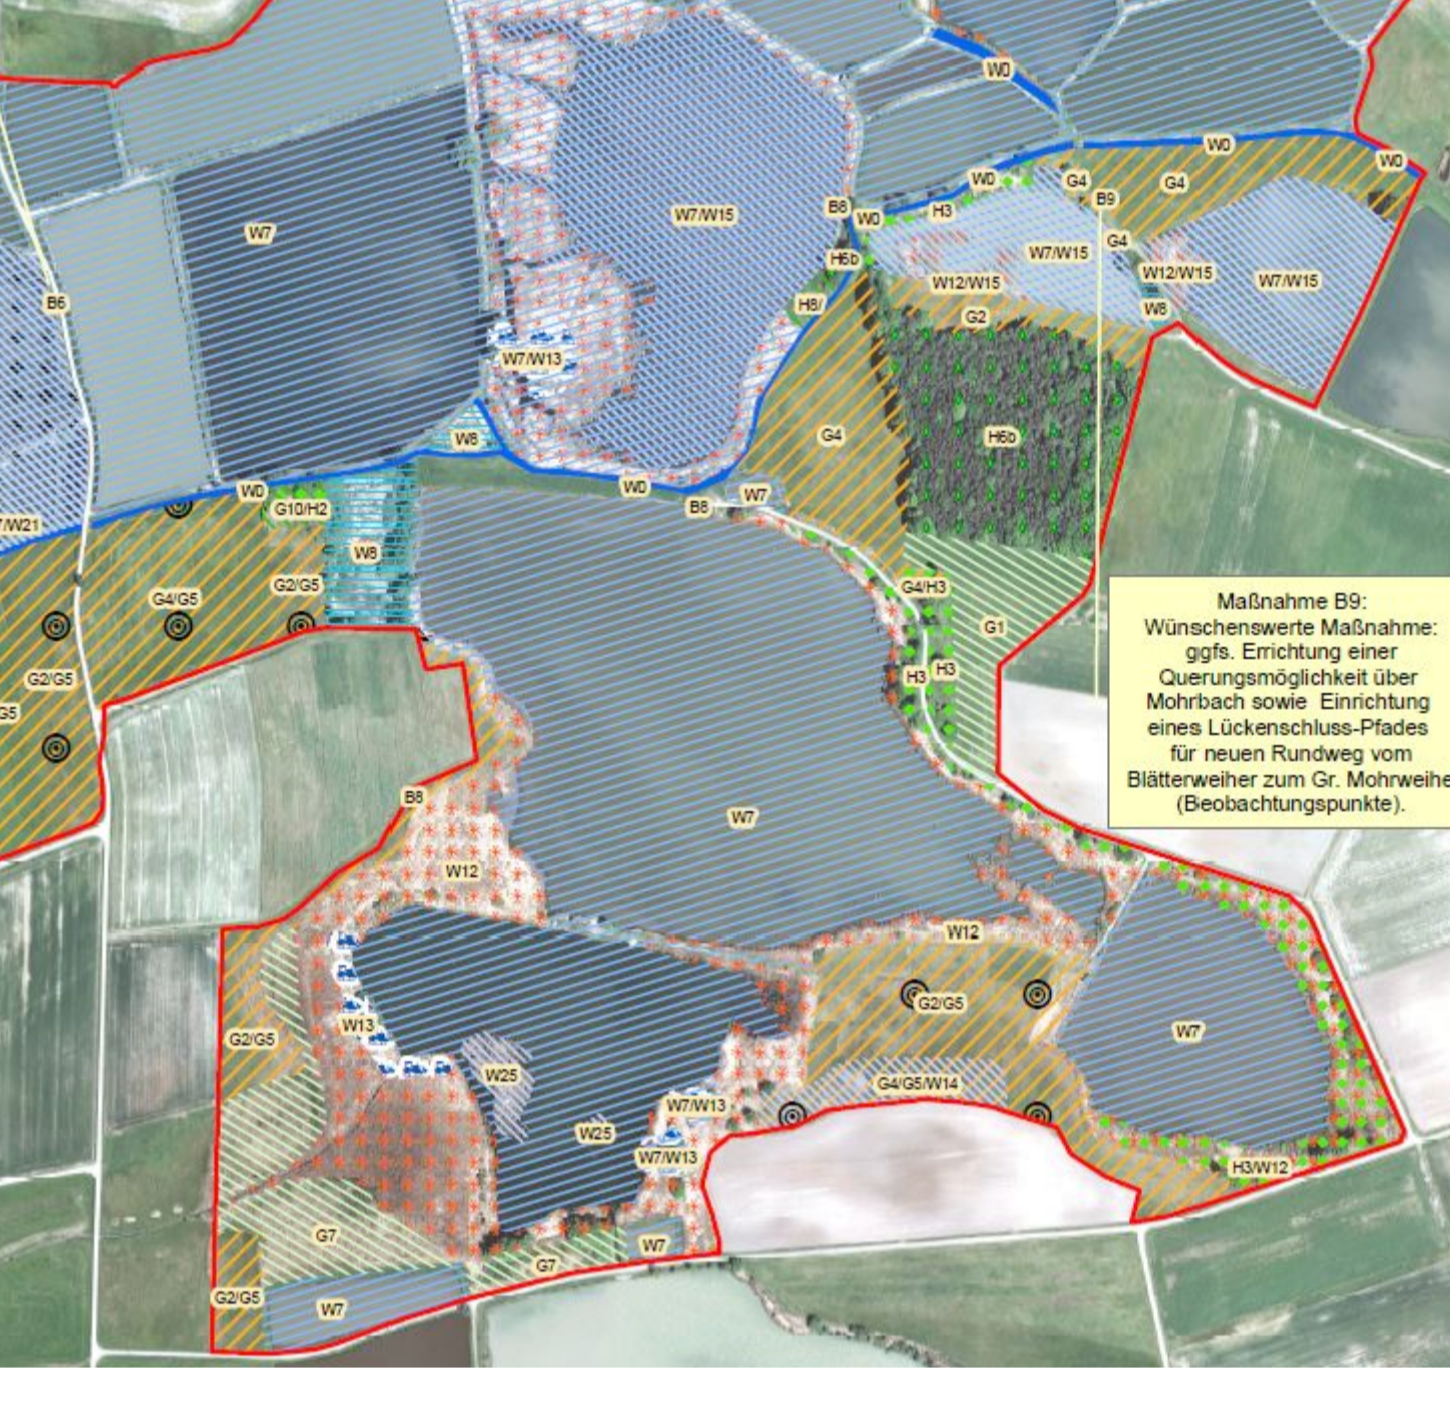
W0
W0
W0
W0
G4
B9
G4
B8
W0
H3
W7/W15
W7/W15
G4
W7
H6b
W12/W15
W12/W15
W7/W15
B6
H8/
G2
W8
W7/W13
W8
G4
H6b
W0
W0
B8
W7
W7/W21
G10/H2
W8
G4/G5
G2/G5
G4/H3
G1
Maßnahme B9:
Wünschenswerte Maßnahme:
ggfs. Errichtung einer Querungsmöglichkeit über Mohrbach sowie Einrichtung eines Lückenschluss-Pfades für neuen Rundweg vom Blätterweiher zum Gr. Mohrweihe
(Beobachtungspunkte).
G2/G5
H3
H3
G5
B8
W7
W12
W12
G2/G5
W7
W13
G2/G5
W25
W7/W13
G4/G5/W14
W25
W7/W13
H3/W12
G7
G7
W7
G2/G5
W7